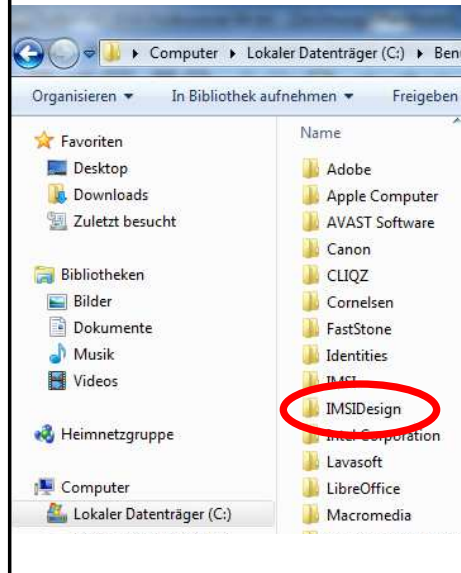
▸ Computer ▸ Lokaler Datenträger (C:) ▸ Ben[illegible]

Organisieren ▾ In Bibliothek aufnehmen ▾ Freigeben

Favoriten
Desktop
Downloads
Zuletzt besucht

Bibliotheken
Bilder
Dokumente
Musik
Videos

Heimnetzgruppe

Computer
Lokaler Datenträger (C:)

Name
Adobe
Apple Computer
AVAST Software
Canon
CLIQZ
Cornelsen
FastStone
Identities
IMSI
IMSIDesign
Intel Corporation
Lavasoft
LibreOffice
Macromedia